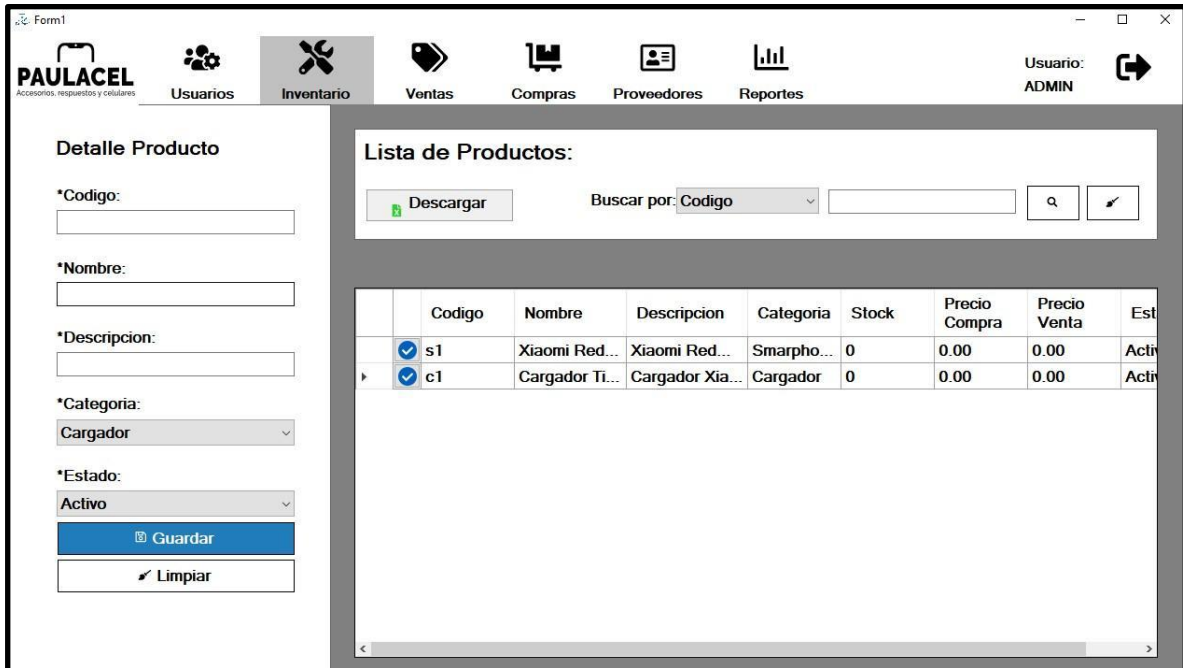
Form1

PAULACEL
Accesorios, respuestos y celulares

Usuarios

Inventario

Ventas

Compras

Proveedores

Reportes

Usuario:
ADMIN

Detalle Producto

*Codigo:

*Nombre:

*Descripcion:

*Categoria:
Cargador

*Estado:
Activo

Guardar

Limpiar

Lista de Productos:

Descargar

Buscar por: Codigo

| | | Codigo | Nombre | Descripcion | Categoria | Stock | Precio Compra | Precio Venta | Est |
|---|---|---|---|---|---|---|---|---|---|
| | | s1 | Xiaomi Red... | Xiaomi Red... | Smarpho... | 0 | 0.00 | 0.00 | Acti |
| ▸ | | c1 | Cargador Ti... | Cargador Xia... | Cargador | 0 | 0.00 | 0.00 | Acti |